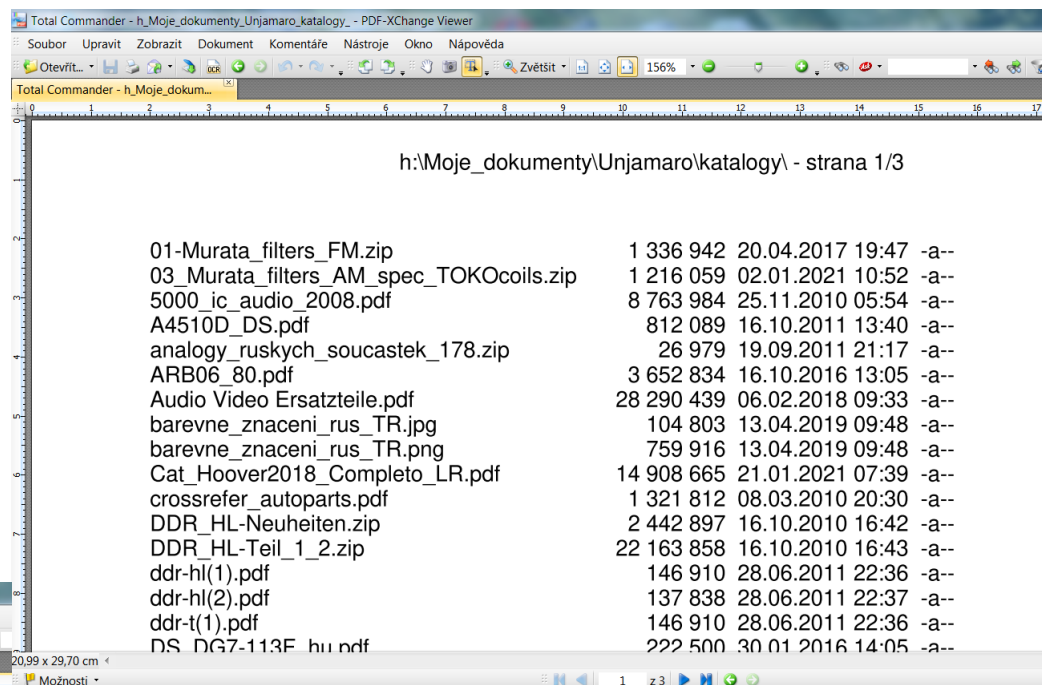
Total Commander - h_Moje_dokumenty_Unjamaro_katalogy_ - PDF-XChange Viewer

Soubor Upravit Zobrazit Dokument Komentáře Nástroje Okno Nápověda

Otevřít... Zvětšit 156%

Total Commander - h_Moje_dokum...

0 1 2 3 4 5 6 7 8 9 10 11 12 13 14 15 16 17

h:\Moje_dokumenty\Unjamaro\katalogy\ - strana 1/3

| | | | | |
|---|---|---|---|---|
| 01-Murata_filters_FM.zip | 1 336 942 | 20.04.2017 | 19:47 | -a-- |
| 03_Murata_filters_AM_spec_TOKOcoils.zip | 1 216 059 | 02.01.2021 | 10:52 | -a-- |
| 5000_ic_audio_2008.pdf | 8 763 984 | 25.11.2010 | 05:54 | -a-- |
| A4510D_DS.pdf | 812 089 | 16.10.2011 | 13:40 | -a-- |
| analogy_ruskych_soucastek_178.zip | 26 979 | 19.09.2011 | 21:17 | -a-- |
| ARB06_80.pdf | 3 652 834 | 16.10.2016 | 13:05 | -a-- |
| Audio Video Ersatzteile.pdf | 28 290 439 | 06.02.2018 | 09:33 | -a-- |
| barevne_znaceni_rus_TR.jpg | 104 803 | 13.04.2019 | 09:48 | -a-- |
| barevne_znaceni_rus_TR.png | 759 916 | 13.04.2019 | 09:48 | -a-- |
| Cat_Hoover2018_Completo_LR.pdf | 14 908 665 | 21.01.2021 | 07:39 | -a-- |
| crossrefer_autoparts.pdf | 1 321 812 | 08.03.2010 | 20:30 | -a-- |
| DDR_HL-Neuheiten.zip | 2 442 897 | 16.10.2010 | 16:42 | -a-- |
| DDR_HL-Teil_1_2.zip | 22 163 858 | 16.10.2010 | 16:43 | -a-- |
| ddr-hl(1).pdf | 146 910 | 28.06.2011 | 22:36 | -a-- |
| ddr-hl(2).pdf | 137 838 | 28.06.2011 | 22:37 | -a-- |
| ddr-t(1).pdf | 146 910 | 28.06.2011 | 22:36 | -a-- |
| DS_DG7-113E_hu.pdf | 222 500 | 30.01.2016 | 14:05 | -a-- |

20,99 x 29,70 cm

Možnosti

1 z 3